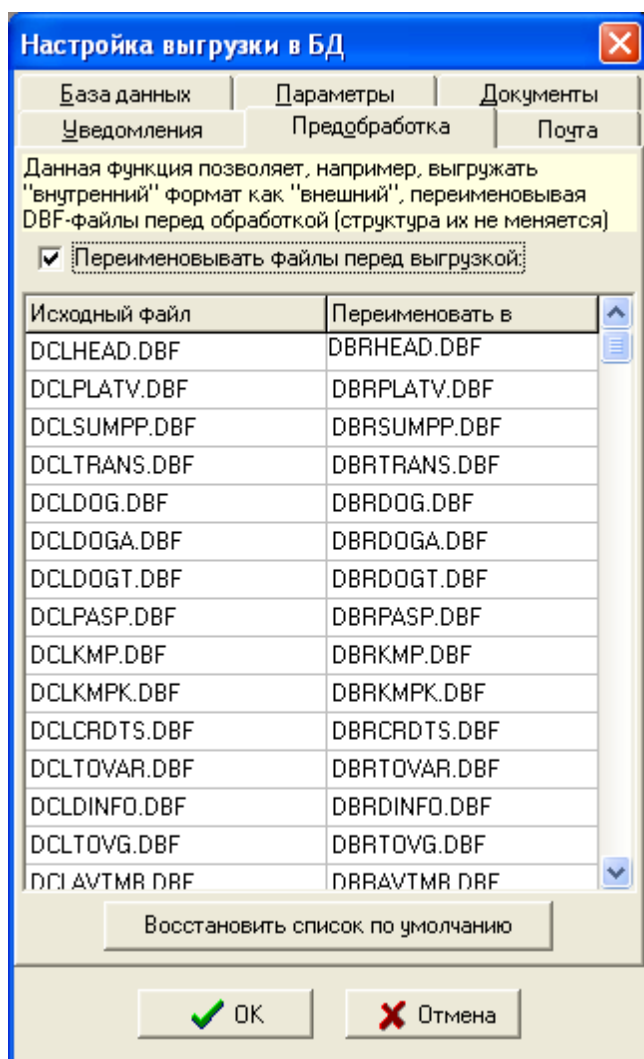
Настройка выгрузки в БД

База данных | Параметры | Документы
Уведомления | Предобработка | Почта

Данная функция позволяет, например, выгружать "внутренний" формат как "внешний", переименовывая DBF-файлы перед обработкой (структура их не меняется)

☑ Переименовывать файлы перед выгрузкой

| Исходный файл | Переименовать в |
|---|---|
| DCLHEAD.DBF | DBRHEAD.DBF |
| DCLPLATV.DBF | DBRPLATV.DBF |
| DCLSUMPP.DBF | DBRSUMPP.DBF |
| DCLTRANS.DBF | DBRTRANS.DBF |
| DCLDOG.DBF | DBRDOG.DBF |
| DCLDOGA.DBF | DBRDOGA.DBF |
| DCLDOGT.DBF | DBRDOGT.DBF |
| DCLPASP.DBF | DBRPASP.DBF |
| DCLKMP.DBF | DBRKMP.DBF |
| DCLKMPK.DBF | DBRKMPK.DBF |
| DCLCRDTS.DBF | DBRCRDTS.DBF |
| DCLTOVAR.DBF | DBRTOVAR.DBF |
| DCLDINFO.DBF | DBRDINFO.DBF |
| DCLTOVG.DBF | DBRTOVG.DBF |
| DCLAVTMB.DBF | DBRAVTMB.DBF |

Восстановить список по умолчанию

OK | Отмена